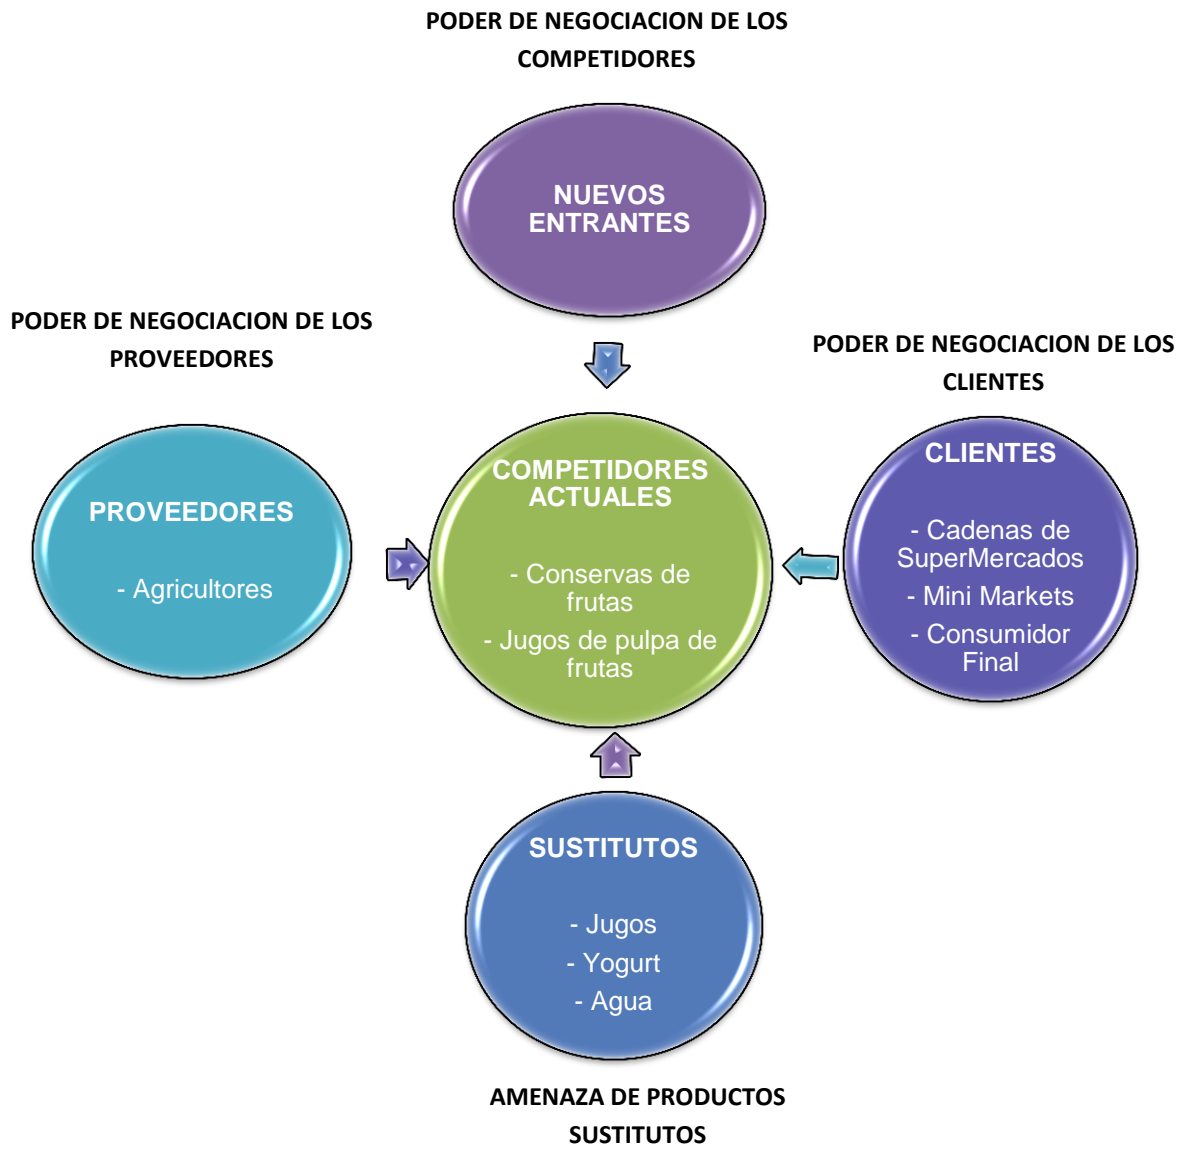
PODER DE NEGOCIACION DE LOS COMPETIDORES

NUEVOS ENTRANTES

PODER DE NEGOCIACION DE LOS PROVEEDORES

PODER DE NEGOCIACION DE LOS CLIENTES

PROVEEDORES

- Agricultores

COMPETIDORES ACTUALES

- Conservas de frutas

- Jugos de pulpa de frutas

CLIENTES

- Cadenas de SuperMercados

- Mini Markets

- Consumidor Final

SUSTITUTOS

- Jugos

- Yogurt

- Agua

AMENAZA DE PRODUCTOS SUSTITUTOS